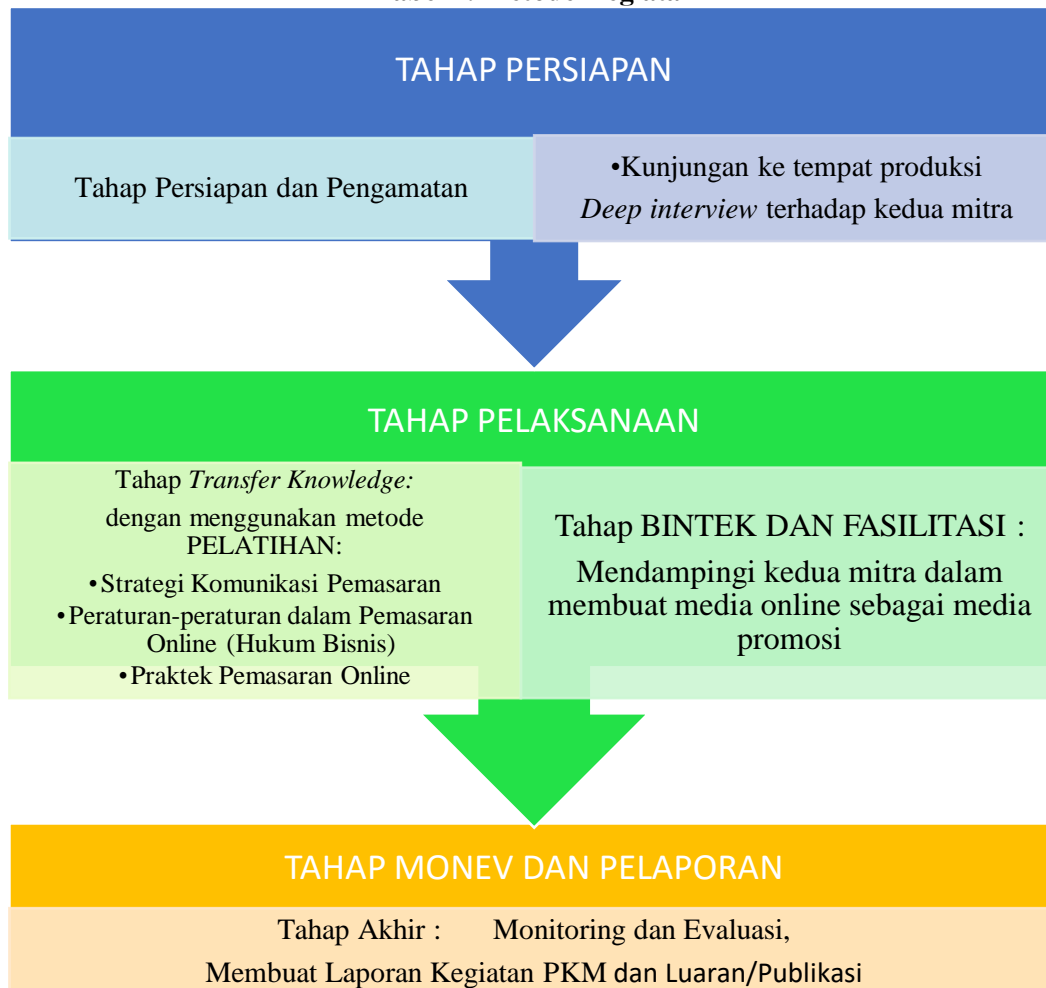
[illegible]

TAHAP PERSIAPAN

Tahap Persiapan dan Pengamatan

•Kunjungan ke tempat produksi
Deep interview terhadap kedua mitra

TAHAP PELAKSANAAN

Tahap Transfer Knowledge:
dengan menggunakan metode PELATIHAN:
•Strategi Komunikasi Pemasaran
•Peraturan-peraturan dalam Pemasaran Online (Hukum Bisnis)
•Praktek Pemasaran Online

Tahap BINTEK DAN FASILITASI :
Mendampingi kedua mitra dalam membuat media online sebagai media promosi

TAHAP MONEV DAN PELAPORAN

Tahap Akhir : Monitoring dan Evaluasi,
Membuat Laporan Kegiatan PKM dan Luaran/Publikasi